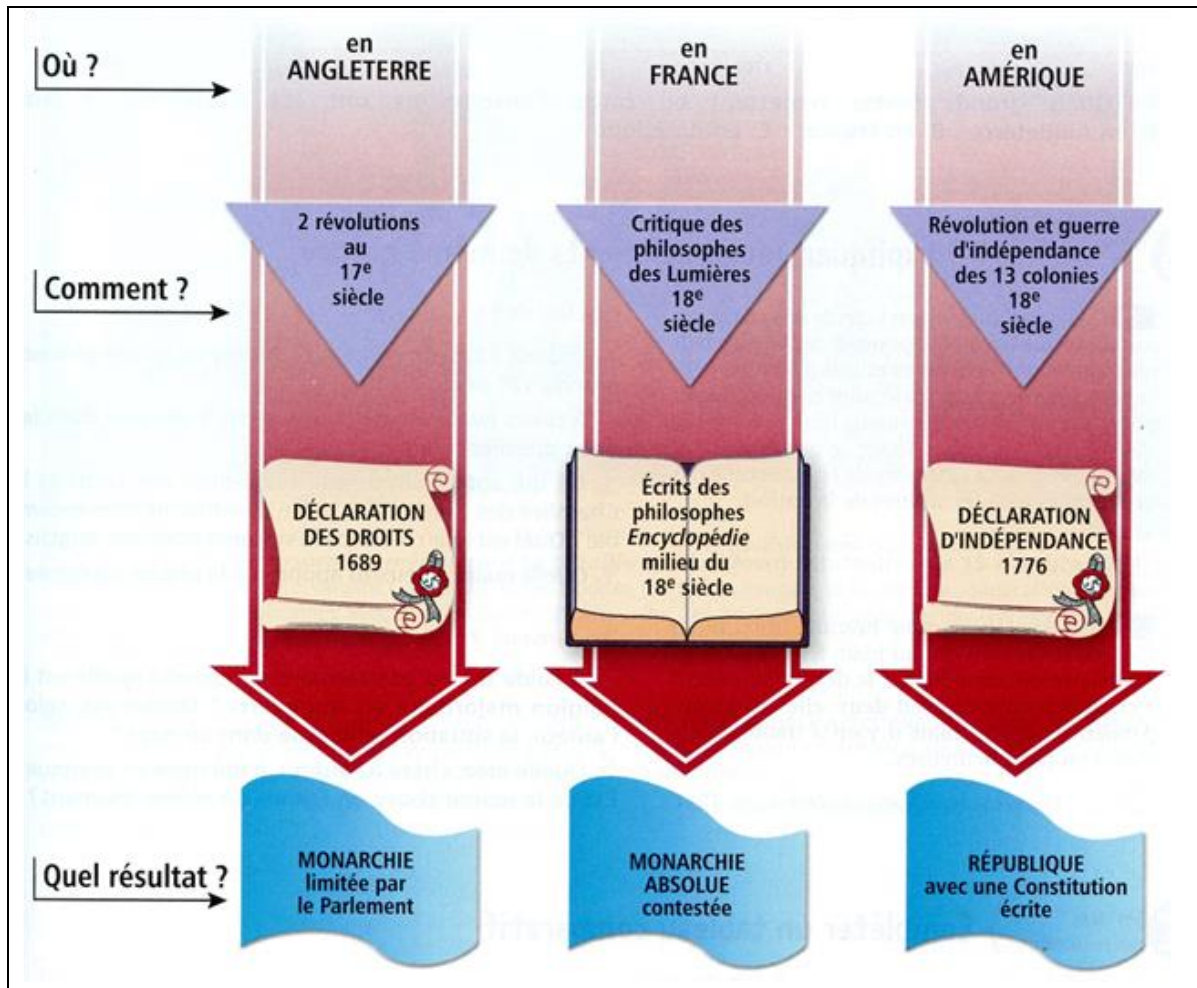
Où ?

en ANGLETERRE

en FRANCE

en AMÉRIQUE

Comment ?

2 révolutions au $17^e$ siècle

Critique des philosophes des Lumières $18^e$ siècle

Révolution et guerre d'indépendance des 13 colonies $18^e$ siècle

DÉCLARATION DES DROITS 1689

Écrits des philosophes *Encyclopédie* milieu du $18^e$ siècle

DÉCLARATION D'INDÉPENDANCE 1776

Quel résultat ?

MONARCHIE limitée par le Parlement

MONARCHIE ABSOLUE contestée

RÉPUBLIQUE avec une Constitution écrite